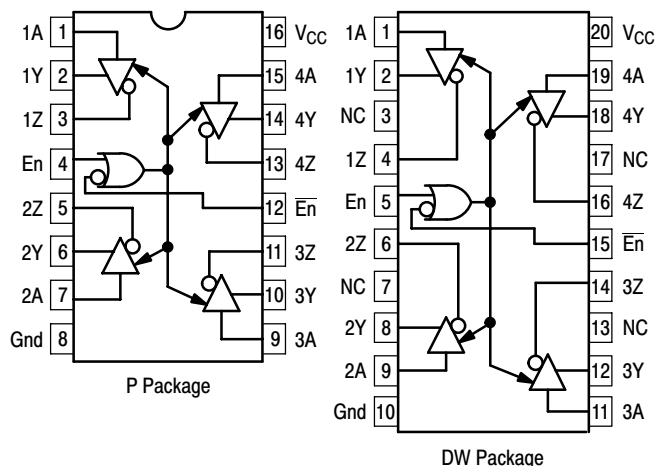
1A 1
1Y 2
1Z 3
En 4
2Z 5
2Y 6
2A 7
Gnd 8
16 $V_{CC}$
15 4A
14 4Y
13 4Z
12 $\overline{En}$
11 3Z
10 3Y
9 3A

P Package

1A 1
1Y 2
NC 3
1Z 4
En 5
2Z 6
NC 7
2Y 8
2A 9
Gnd 10
20 $V_{CC}$
19 4A
18 4Y
17 NC
16 4Z
15 $\overline{En}$
14 3Z
13 NC
12 3Y
11 3A

DW Package